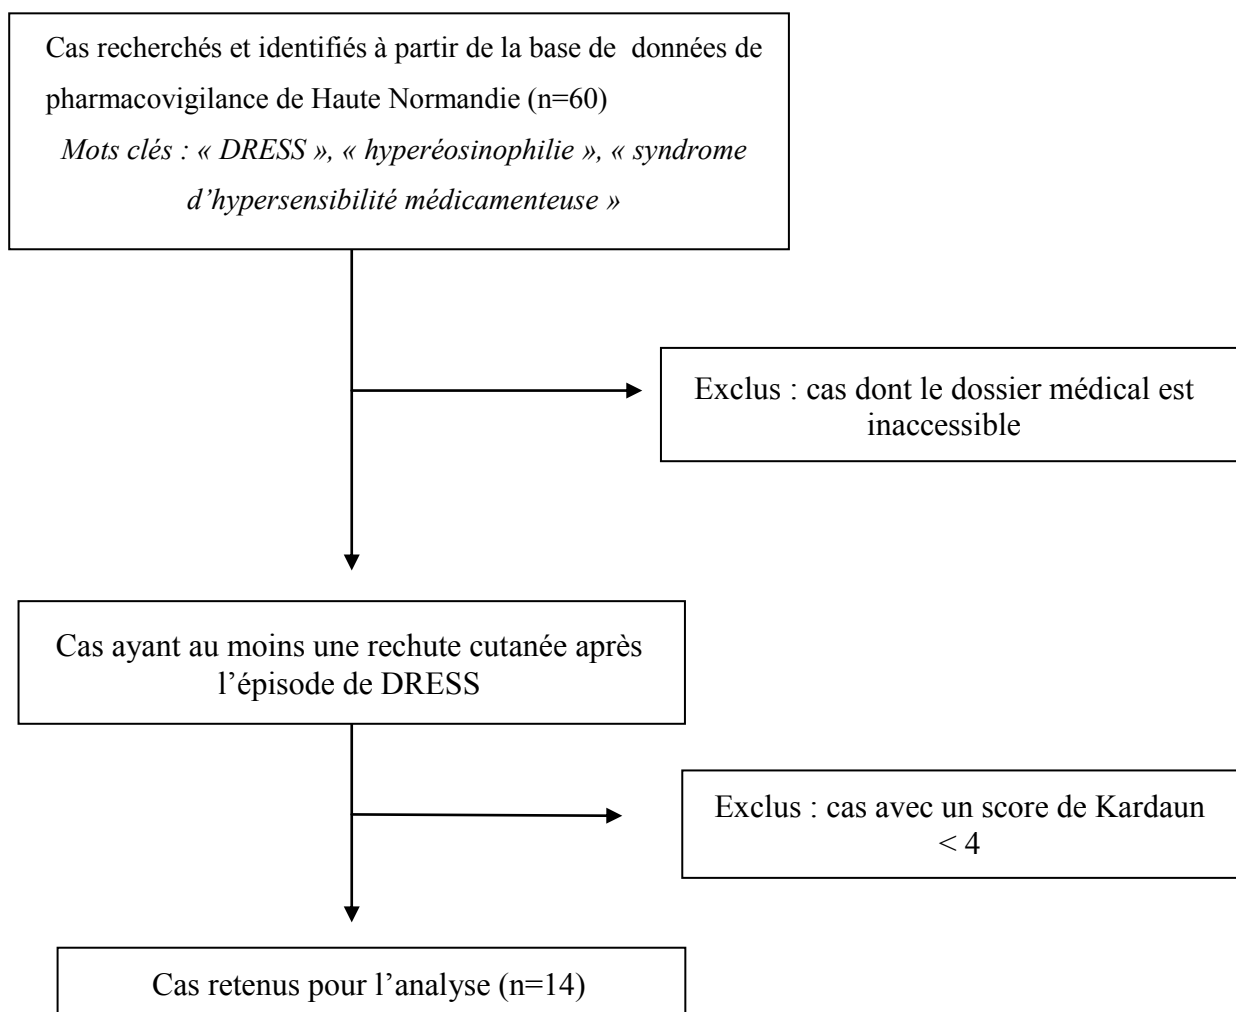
Cas recherchés et identifiés à partir de la base de données de pharmacovigilance de Haute Normandie (n=60)
*Mots clés : « DRESS », « hyperéosinophilie », « syndrome d'hypersensibilité médicamenteuse »*

Exclus : cas dont le dossier médical est inaccessible

Cas ayant au moins une rechute cutanée après l'épisode de DRESS

Exclus : cas avec un score de Kardaun < 4

Cas retenus pour l'analyse (n=14)